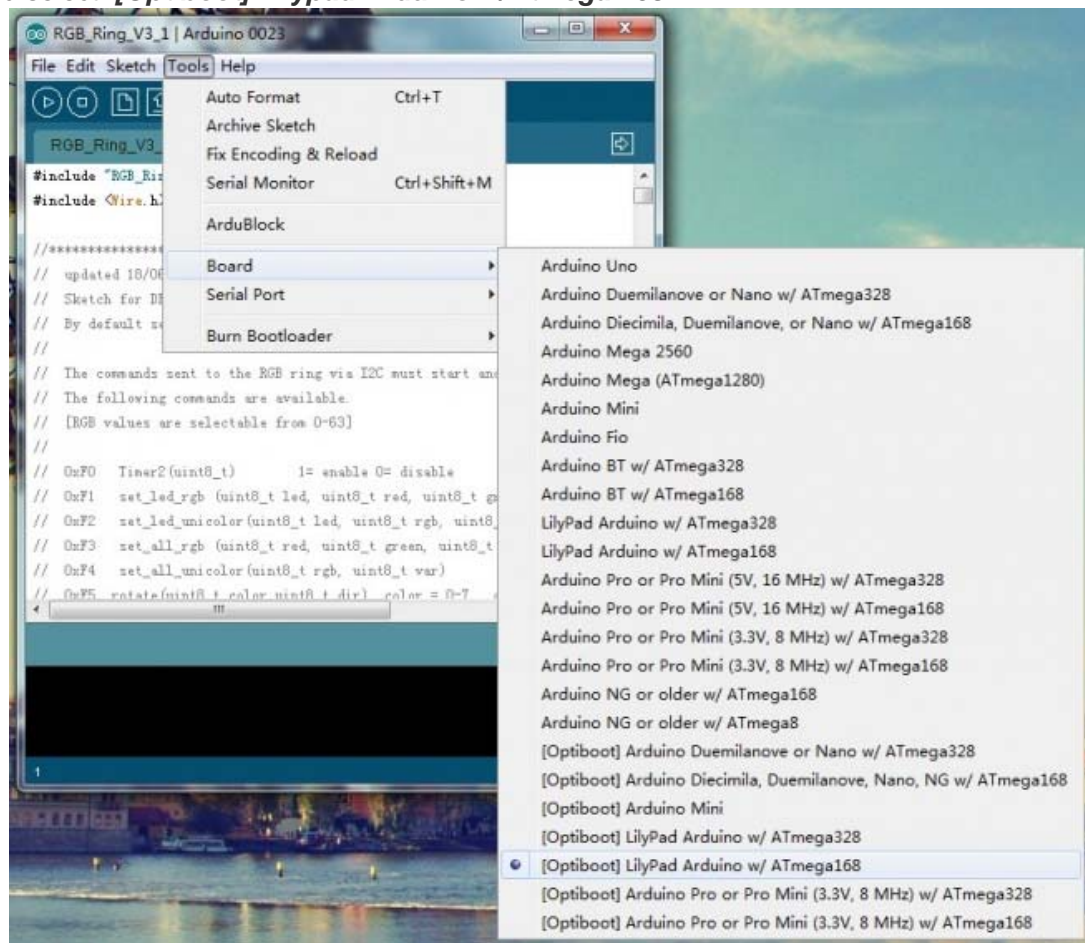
RGB_Ring_V3_1 | Arduino 0023

File Edit Sketch Tools Help

RGB_Ring_V3_

#include "RGB_Ri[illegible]
#include <Wire.h>

//**************
// updated 18/06
// Sketch for D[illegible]
// By default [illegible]
//
// The commands sent to the RGB ring via I2C must start an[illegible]
// The following commands are available.
// [RGB values are selectable from 0-63]
//
// 0xF0 Timer2(uint8_t) 1= enable 0= disable
// 0xF1 set_led_rgb (uint8_t led, uint8_t red, uint8_t g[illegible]
// 0xF2 set_led_unicolor(uint8_t led, uint8_t rgb, uint8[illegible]
// 0xF3 set_all_rgb (uint8_t red, uint8_t green, uint8_t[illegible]
// 0xF4 set_all_unicolor(uint8_t rgb, uint8_t var)
// 0xF5 rotate(uint8_t color uint8_t dir) color = 0-7

1

Auto Format Ctrl+T
Archive Sketch
Fix Encoding & Reload
Serial Monitor Ctrl+Shift+M
ArduBlock
Board
Serial Port
Burn Bootloader

Arduino Uno
Arduino Duemilanove or Nano w/ ATmega328
Arduino Diecimila, Duemilanove, or Nano w/ ATmega168
Arduino Mega 2560
Arduino Mega (ATmega1280)
Arduino Mini
Arduino Fio
Arduino BT w/ ATmega328
Arduino BT w/ ATmega168
LilyPad Arduino w/ ATmega328
LilyPad Arduino w/ ATmega168
Arduino Pro or Pro Mini (5V, 16 MHz) w/ ATmega328
Arduino Pro or Pro Mini (5V, 16 MHz) w/ ATmega168
Arduino Pro or Pro Mini (3.3V, 8 MHz) w/ ATmega328
Arduino Pro or Pro Mini (3.3V, 8 MHz) w/ ATmega168
Arduino NG or older w/ ATmega168
Arduino NG or older w/ ATmega8
[Optiboot] Arduino Duemilanove or Nano w/ ATmega328
[Optiboot] Arduino Diecimila, Duemilanove, Nano, NG w/ ATmega168
[Optiboot] Arduino Mini
[Optiboot] LilyPad Arduino w/ ATmega328
[Optiboot] LilyPad Arduino w/ ATmega168
[Optiboot] Arduino Pro or Pro Mini (3.3V, 8 MHz) w/ ATmega328
[Optiboot] Arduino Pro or Pro Mini (3.3V, 8 MHz) w/ ATmega168